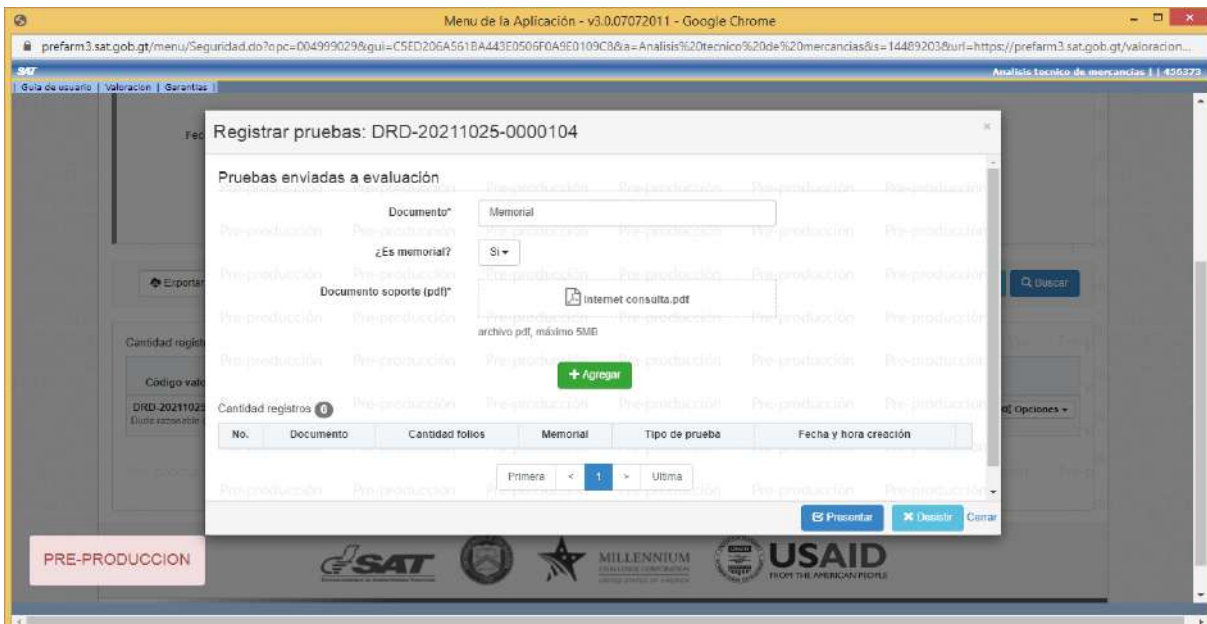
Menu de la Aplicación - v3.0.07072011 - Google Chrome

prefarm3.sat.gob.gt/menu/Seguridad.do?opc=004999029&gui=C5ED206A561BA443E0506F0A9E0109C8&a=Analisis%20tecnico%20de%20mercancias&s=14489203&url=https://prefarm3.sat.gob.gt/valoracion...

SAT

Analisis tecnico de mercancias | | 436373

Guía de usuario | Valoracion | Garantias |

Registrar pruebas: DRD-20211025-0000104

Pruebas enviadas a evaluación

Documento* Memorial

¿Es memorial? Si

Documento soporte (pdf)* Internet consulta.pdf

archivo pdf, máximo 5MB

+ Agregar

Cantidad registros 0

| No. | Documento | Cantidad folios | Memorial | Tipo de prueba | Fecha y hora creación |
|---|---|---|---|---|---|

Primera < 1 > Ultima

Presentar

Desistir

Cerrar

Exportar

Buscar

Cantidad regist

Código valo

DRD-2021102

Opciones

PRE-PRODUCCION

SAT

MILLENNIUM CHALLENGE CORPORATION

USAID FROM THE AMERICAN PEOPLE